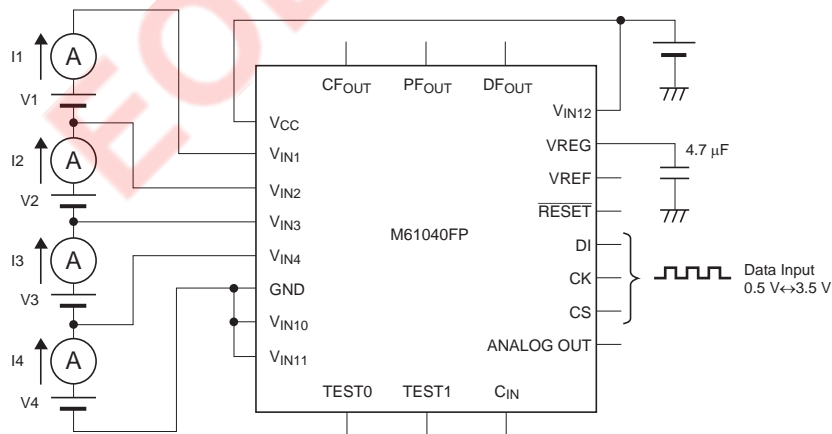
I1
A
V1
I2
A
V2
I3
A
V3
I4
A
V4

$CF_{OUT}$
$PF_{OUT}$
$DF_{OUT}$
$V_{CC}$
$V_{IN1}$
$V_{IN2}$
$V_{IN3}$
$V_{IN4}$
GND
$V_{IN10}$
$V_{IN11}$
M61040FP
$V_{IN12}$
VREG
VREF
$\overline{RESET}$
DI
CK
CS
ANALOG OUT
TEST0
TEST1
$C_{IN}$

4.7 μF

Data Input
0.5 V↔3.5 V